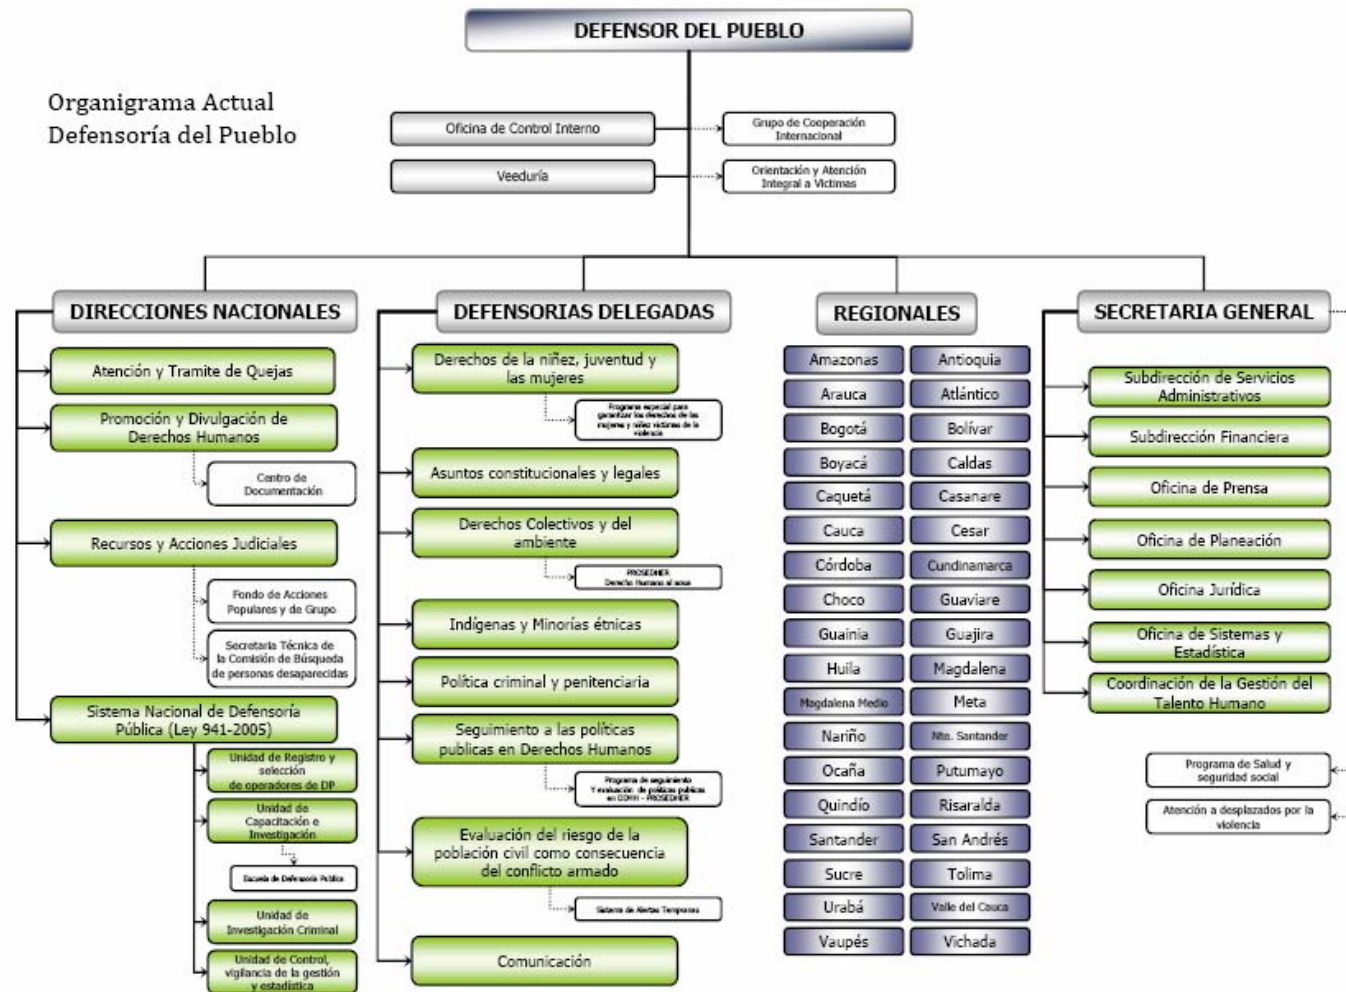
DEFENSOR DEL PUEBLO

Organigrama Actual
Defensoría del Pueblo

Oficina de Control Interno
Grupo de Cooperación Internacional
Veeduría
Orientación y Atención Integral a Víctimas

DIRECCIONES NACIONALES
Atención y Tramite de Quejas
Promoción y Divulgación de Derechos Humanos
Centro de Documentación
Recursos y Acciones Judiciales
Fondo de Acciones Populares y de Grupo
Secretaría Técnica de la Comisión de Búsqueda de personas desaparecidas
Sistema Nacional de Defensoría Pública (Ley 941-2005)
Unidad de Registro y selección de operadores de DP
Unidad de Capacitación e Investigación
Escuela de Defensoría Pública
Unidad de Investigación Criminal
Unidad de Control, vigilancia de la gestión y estadística

DEFENSORIAS DELEGADAS
Derechos de la niñez, juventud y las mujeres
Programa especial para garantizar los derechos de las mujeres y niños víctimas de la violencia
Asuntos constitucionales y legales
Derechos Colectivos y del ambiente
PROSEDHER Derecho Humano al agua
Indígenas y Minorías étnicas
Política criminal y penitenciaria
Seguimiento a las políticas publicas en Derechos Humanos
Programa de seguimiento Y evaluación de políticas publicas en DDHH - PROSEDHER
Evaluación del riesgo de la población civil como consecuencia del conflicto armado
Sistema de Alertas Tempranas
Comunicación

REGIONALES
Amazonas
Antioquia
Arauca
Atlántico
Bogotá
Bolívar
Boyacá
Caldas
Caquetá
Casanare
Cauca
Cesar
Córdoba
Cundinamarca
Choco
Guaviare
Guainia
Guajira
Huila
Magdalena
Magdalena Medio
Meta
Nariño
Nte. Santander
Ocaña
Putumayo
Quindío
Risaralda
Santander
San Andrés
Sucre
Tolima
Urabá
Valle del Cauca
Vaupés
Vichada

SECRETARIA GENERAL
Subdirección de Servicios Administrativos
Subdirección Financiera
Oficina de Prensa
Oficina de Planeación
Oficina Jurídica
Oficina de Sistemas y Estadística
Coordinación de la Gestión del Talento Humano
Programa de Salud y seguridad social
Atención a desplazados por la violencia